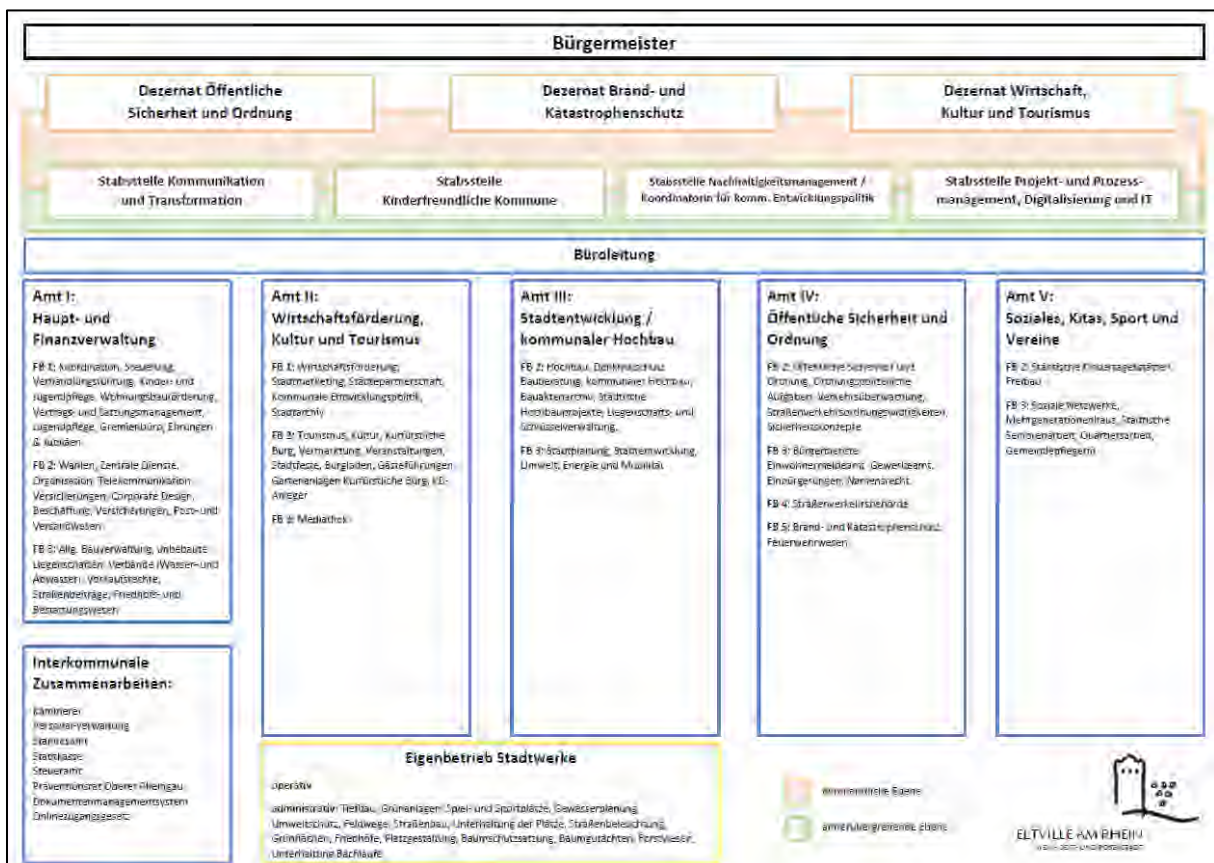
Bürgermeister

Dezernat Öffentliche Sicherheit und Ordnung

Dezernat Brand- und Katastrophenschutz

Dezernat Wirtschaft, Kultur und Tourismus

Stabsstelle Kommunikation und Transformation

Stabsstelle Kinderfreundliche Kommune

Stabsstelle Nachhaltigkeitsmanagement / Koordinatorin für komm. Entwicklungspolitik

Stabsstelle Projekt- und Prozessmanagement, Digitalisierung und IT

Büroleitung

Amt I: Haupt- und Finanzverwaltung

FB 1: Koordination, Steuerung, Verwaltungsführung, Kinder- und Jugendpflege, Wohnungsbauförderung, Vertrags- und Satzungsmanagement, Jugendpflege, Gremienbüro, Ehrungen & Jubiläen

FB 2: Wahlen, Zentrale Dienste, Organisation, Telekommunikation, Versicherungen, Corporate Design, Beschaffung, Versicherungen, Post- und Versandwesen

FB 3: Allg. Bauverwaltung, unbebaute Liegenschaften, Verbände (Wasser- und Abwasser), Vorkaufsrechte, Straßenbeiträge, Friedhofs- und Bestattungswesen

Amt II: Wirtschaftsförderung, Kultur und Tourismus

FB 1: Wirtschaftsförderung, Stadtmarketing, Städtepartnerschaft, Kommunale Entwicklungspolitik, Stadtarchiv

FB 2: Tourismus, Kultur, Kurfürstliche Burg, Vermarktung, Veranstaltungen, Stadtfeste, Burgladen, Gästeführungen, Gartenanlagen Kurfürstliche Burg, KD-Anleger

FB 3: Mediathek

Amt III: Stadtentwicklung / kommunaler Hochbau

FB 2: Hochbau, Denkmalschutz, Bauberatung, kommunaler Hochbau, Bauaktenarchiv, städtische Hochbauprojekte, Liegenschafts- und Schlüsselverwaltung

FB 3: Stadtplanung, Stadtentwicklung, Umwelt, Energie und Mobilität

Amt IV: Öffentliche Sicherheit und Ordnung

FB 2: Öffentliche Sicherheit und Ordnung, Ordnungspolizeiliche Aufgaben, Verkehrsüberwachung, Straßenverkehrsordnungswidrigkeiten, Sicherheitskonzepte

FB 3: Bürgerservice, Einwohnermeldeamt, Gewerbeamt, Einbürgerungen, Namensrecht

FB 4: Straßenverkehrsbehörde

FB 5: Brand- und Katastrophenschutz, Feuerwehrwesen

Amt V: Soziales, Kitas, Sport und Vereine

FB 2: Städtische Kindertagesstätten, Freibad

FB 3: Soziale Netzwerke, Mehrgenerationenhaus, Städtische Seniorenarbeit, Quartiersarbeit, Gemeindepflegerin

Interkommunale Zusammenarbeiten:

Kämmerei
Personalverwaltung
Standesamt
Stadtkasse
Steueramt
Präventionsrat Oberer Rheingau
Dokumentenmanagementsystem
Onlinezugangsgesetz

Eigenbetrieb Stadtwerke

operativ

administrativ: Tiefbau, Grünanlagen, Spiel- und Sportplätze, Gewässerplanung, Umweltschutz, Feldwege, Straßenbau, Unterhaltung der Plätze, Straßenbeleuchtung, Grünflächen, Friedhöfe, Platzgestaltung, Baumschutzsatzung, Baumgutachten, Forstwiese, Unterhaltung Bachläufe

kommunalpolitische Ebene

ämterübergreifende Ebene

ELTVILLE AM RHEIN